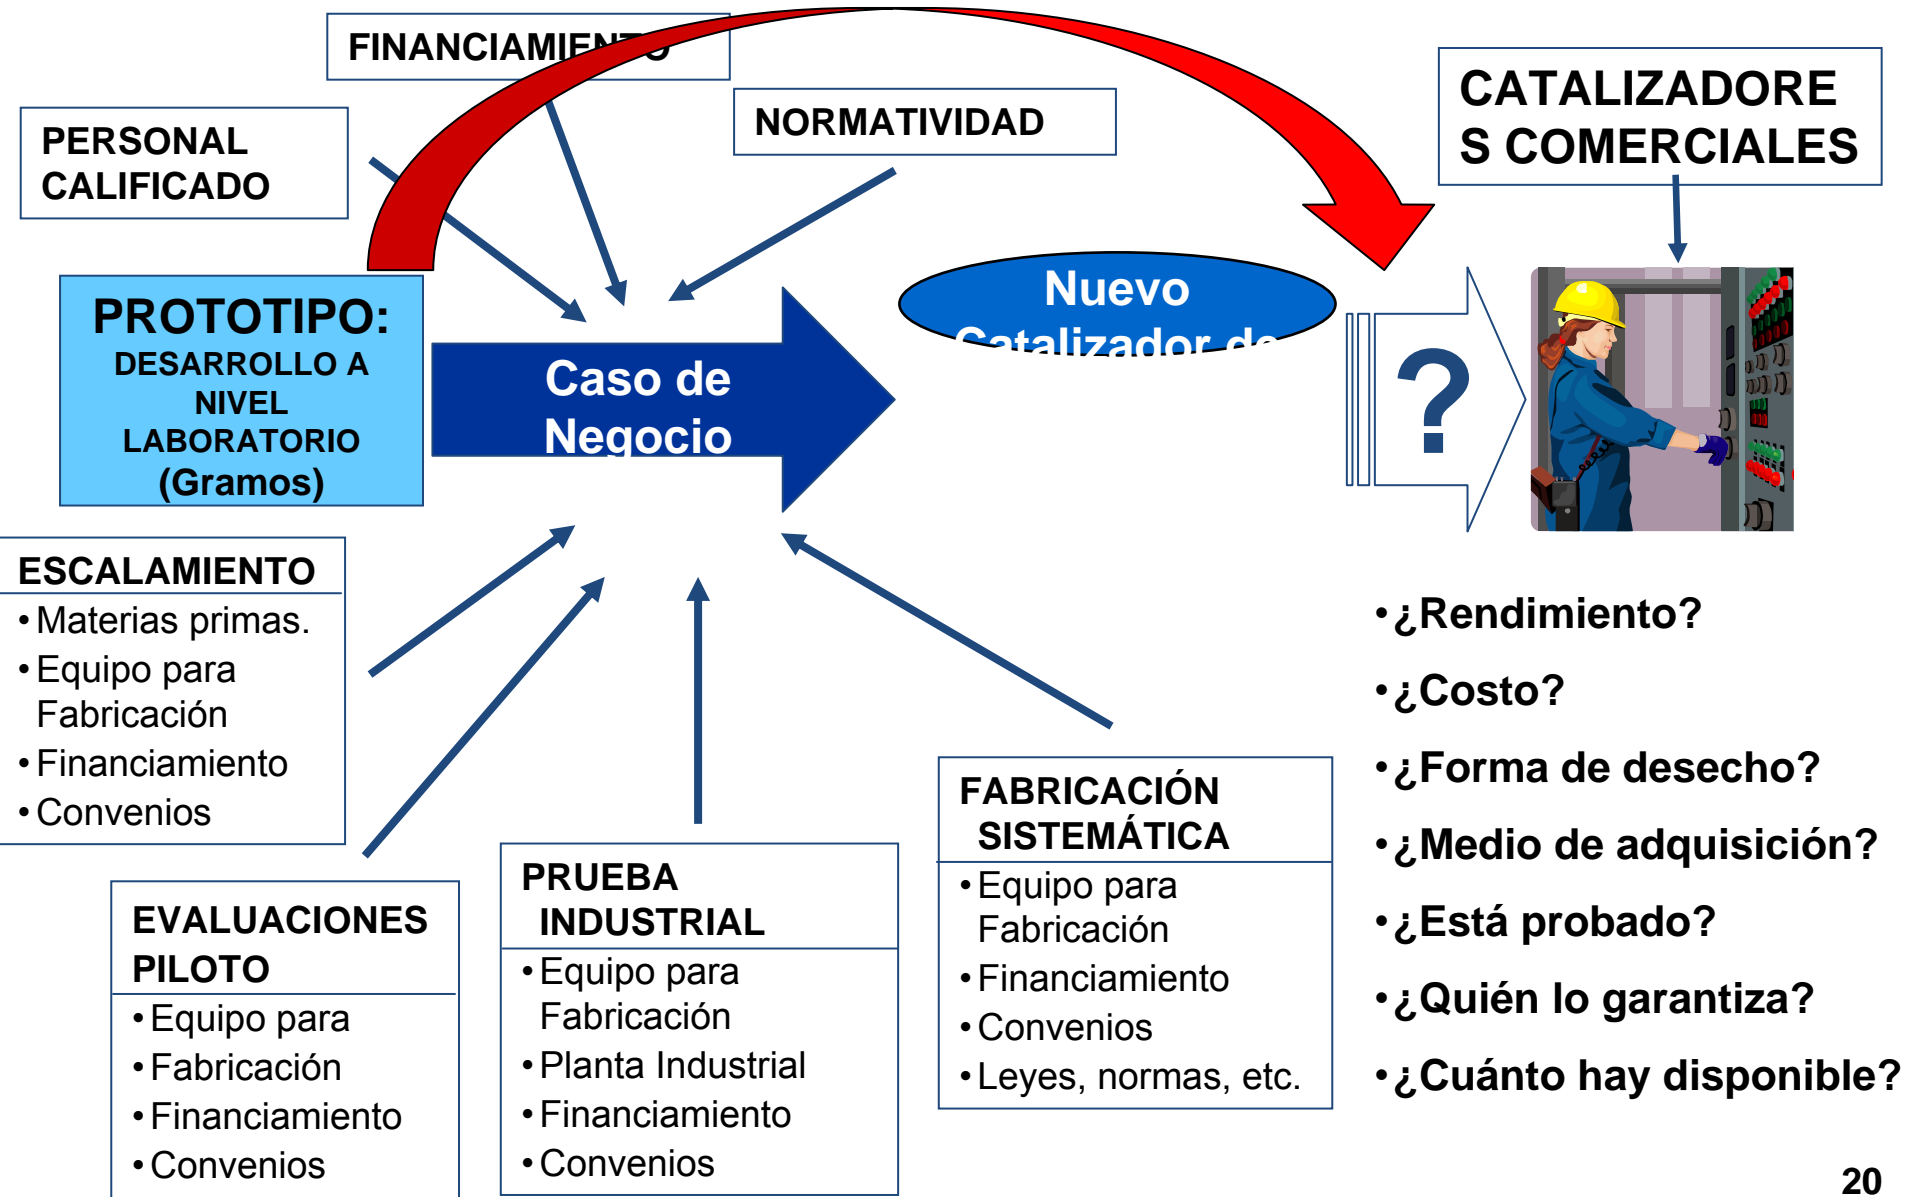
FINANCIAMIENTO

PERSONAL CALIFICADO

NORMATIVIDAD

CATALIZADORES COMERCIALES

PROTOTIPO:
DESARROLLO A NIVEL LABORATORIO
(Gramos)

Caso de Negocio

Nuevo Catalizador de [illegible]

?

ESCALAMIENTO
• Materias primas.
• Equipo para Fabricación
• Financiamiento
• Convenios

• ¿Rendimiento?
• ¿Costo?
• ¿Forma de desecho?
• ¿Medio de adquisición?
• ¿Está probado?
• ¿Quién lo garantiza?
• ¿Cuánto hay disponible?

FABRICACIÓN SISTEMÁTICA
• Equipo para Fabricación
• Financiamiento
• Convenios
• Leyes, normas, etc.

PRUEBA INDUSTRIAL
• Equipo para Fabricación
• Planta Industrial
• Financiamiento
• Convenios

EVALUACIONES PILOTO
• Equipo para
• Fabricación
• Financiamiento
• Convenios

20